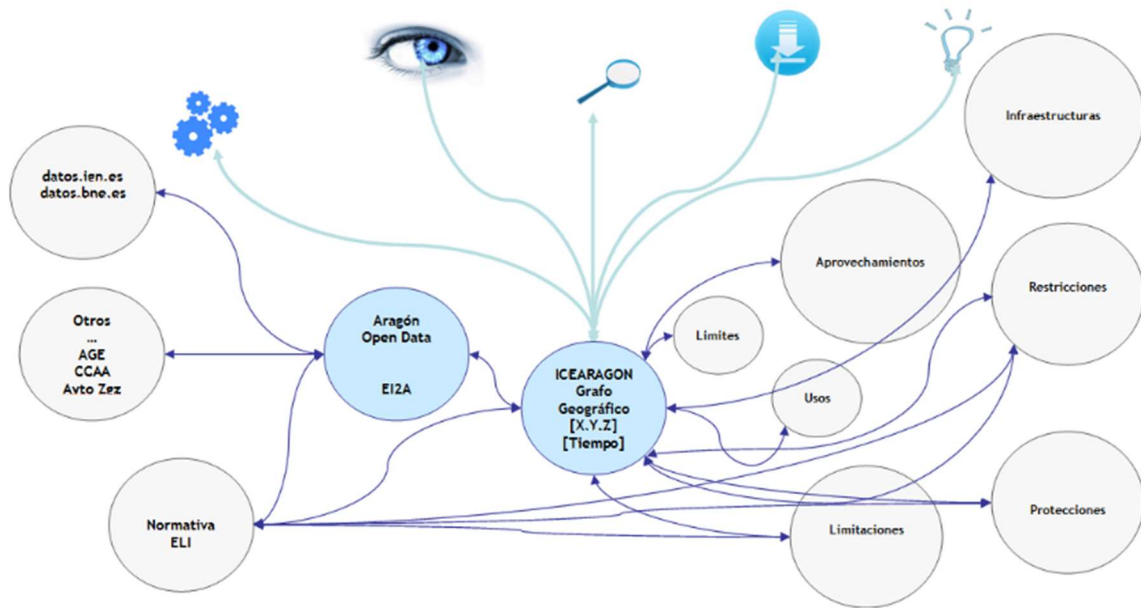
datos.ien.es
datos.bne.es

Otros
...
AGE
CCAA
Avto Zez

Normativa
ELI

Aragón
Open Data

EI2A

ICEARAGON
Grafo
Geográfico
[X.Y.Z]
[Tiempo]

Límites

Usos

Aprovechamientos

Infraestructuras

Restricciones

Protecciones

Limitaciones